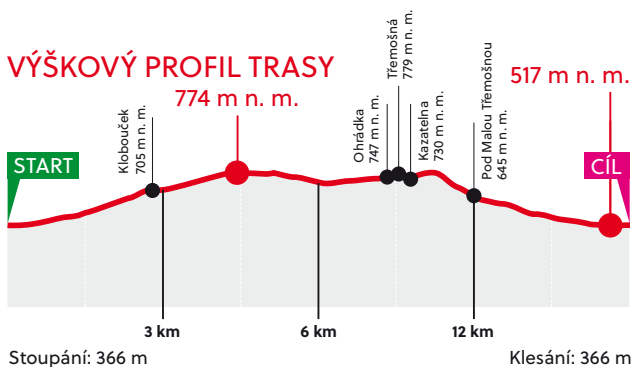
VÝŠKOVÝ PROFIL TRASY

774 m n. m.

517 m n. m.

START

CÍL

Klobouček
705 m n. m.

Ohrádka
747 m n. m.

Třemošná
779 m n. m.

Kazatelna
730 m n. m.

Pod Malou Třemošnou
645 m n. m.

3 km

6 km

12 km

Stoupání: 366 m

Klesání: 366 m